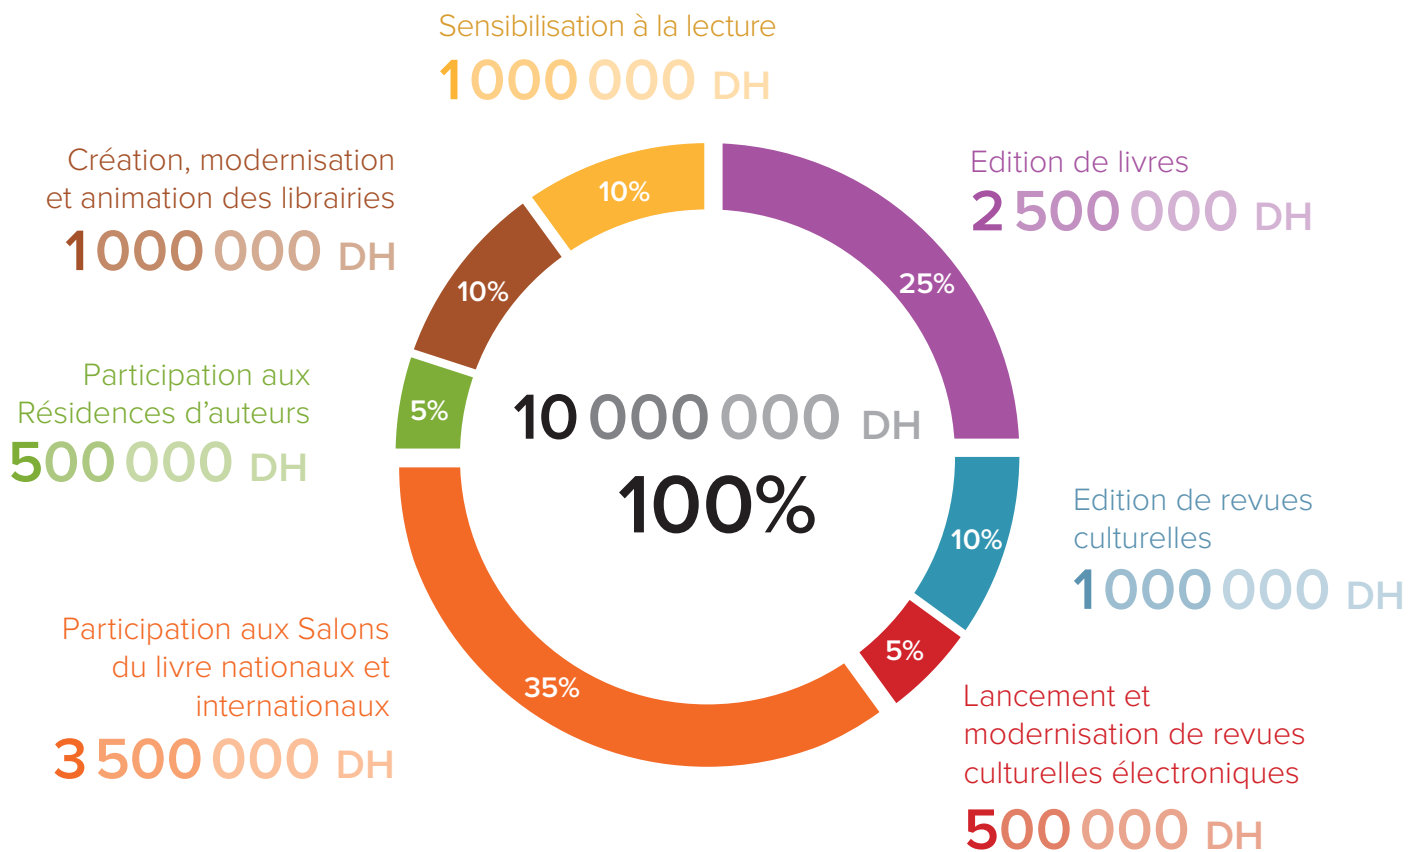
Sensibilisation à la lecture
1 000 000 DH

Création, modernisation et animation des librairies
1 000 000 DH

Edition de livres
2 500 000 DH

Participation aux Résidences d'auteurs
500 000 DH

10 000 000 DH
100%

Edition de revues culturelles
1 000 000 DH

Participation aux Salons du livre nationaux et internationaux
3 500 000 DH

Lancement et modernisation de revues culturelles électroniques
500 000 DH

10%
10%
25%
5%
10%
5%
35%